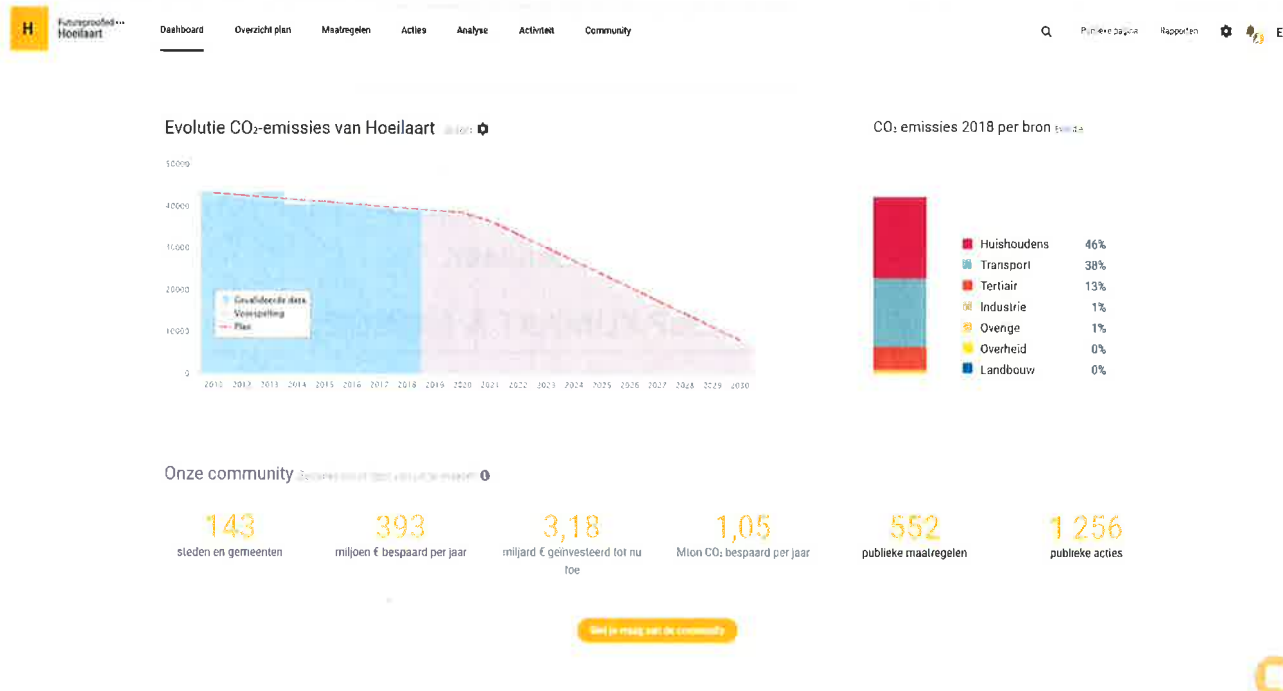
H Futureproofed Hoeilaart

Dashboard Overzicht plan Maatregelen Acties Analyse Activiteit Community

Publieke pagina Rapporten

Evolutie $CO_2$-emissies van Hoeilaart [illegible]

50000
40000
30000
20000
10000
0

Gevalideerde data
Voorspelling
Plan

2011 2012 2013 2014 2015 2016 2017 2018 2019 2020 2021 2022 2023 2024 2025 2026 2027 2028 2029 2030

$CO_2$ emissies 2018 per bron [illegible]

| | |
|---|---|
| Huishoudens | 46% |
| Transport | 38% |
| Tertiair | 13% |
| Industrie | 1% |
| Overige | 1% |
| Overheid | 0% |
| Landbouw | 0% |

Onze community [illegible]

143
steden en gemeenten

393
miljoen € bespaard per jaar

3,18
miljard € geïnvesteerd tot nu toe

1,05
Mton $CO_2$ bespaard per jaar

552
publieke maatregelen

1.256
publieke acties

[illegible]